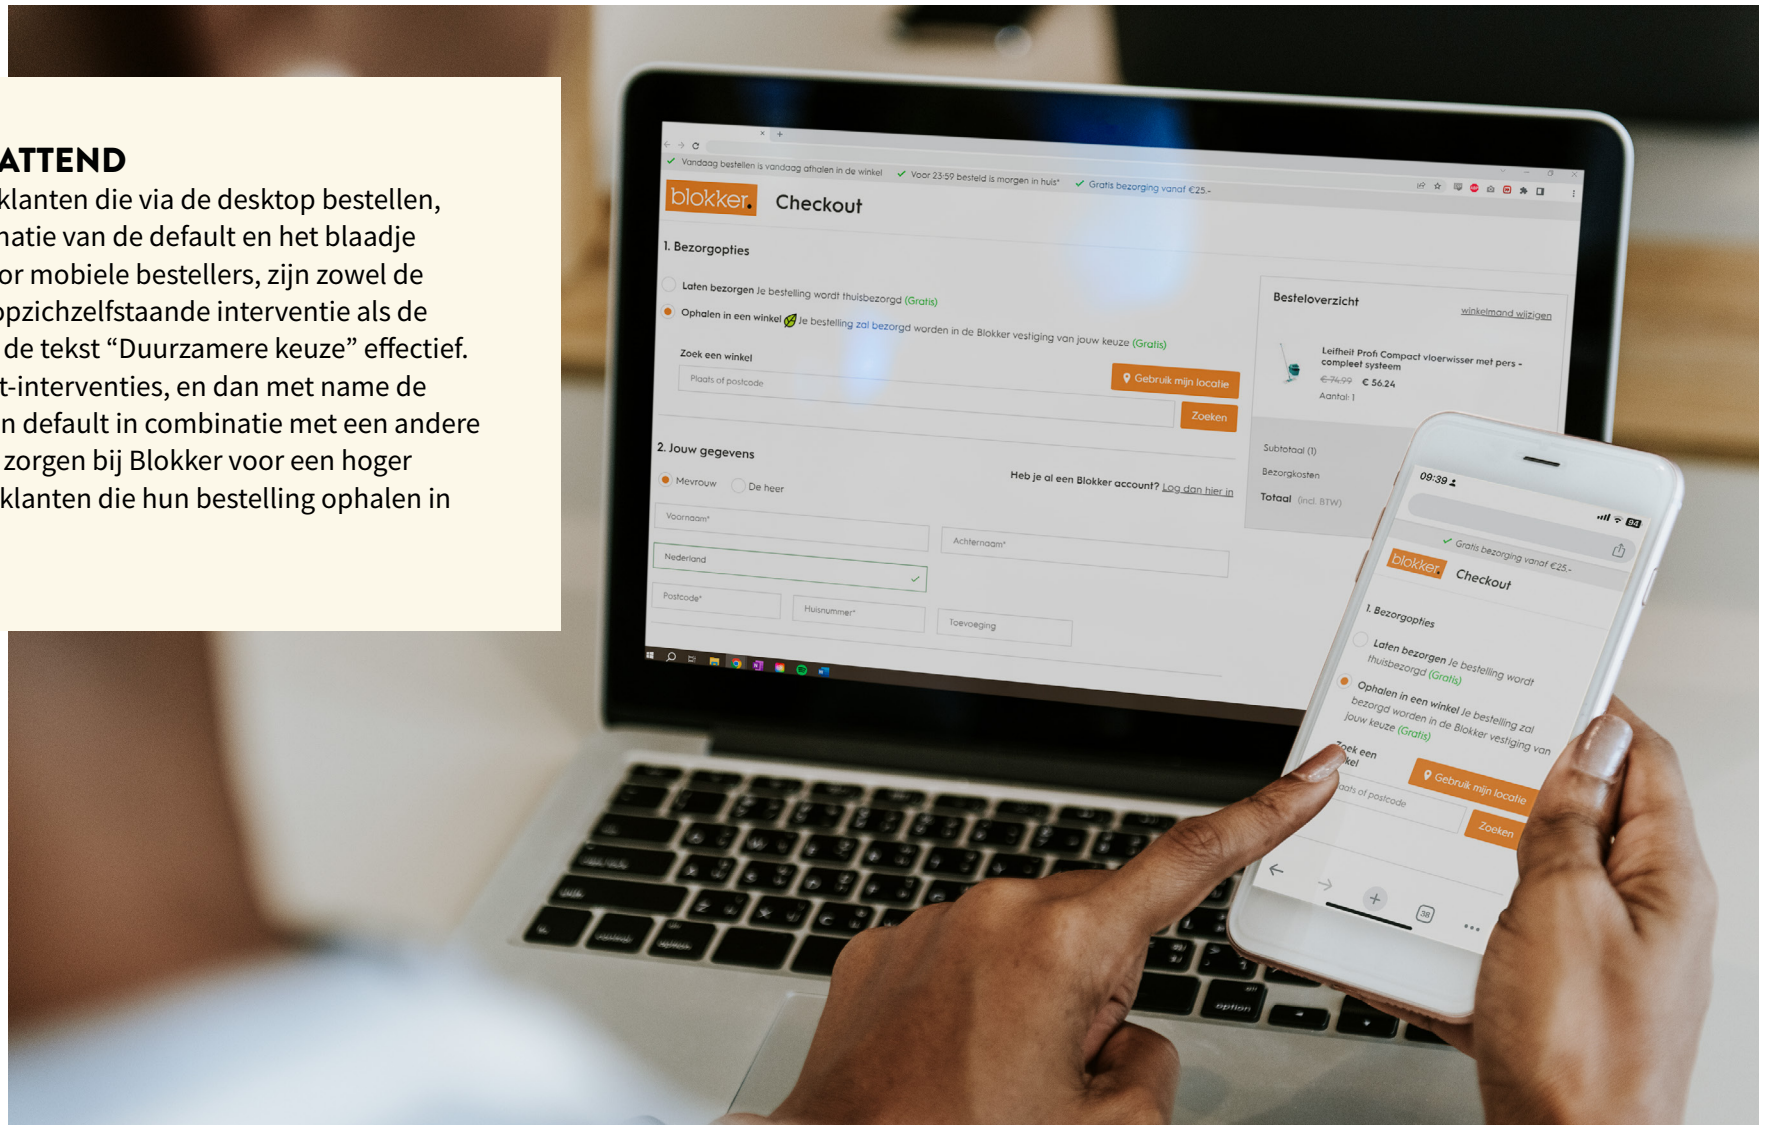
ATTEND
klanten die via de desktop bestellen, natie van de default en het blaadje or mobiele bestellers, zijn zowel de opzichzelfstaande interventie als de de tekst “Duurzamere keuze” effectief. t-interventies, en dan met name de n default in combinatie met een andere zorgen bij Blokker voor een hoger klanten die hun bestelling ophalen in

Vandaag bestellen is vandaag afhalen in de winkel ✓ Voor 23:59 besteld is morgen in huis* ✓ Gratis bezorging vanaf €25,-

blokker. Checkout

1. Bezorgopties

Laten bezorgen Je bestelling wordt thuisbezorgd (Gratis)

Ophalen in een winkel Je bestelling zal bezorgd worden in de Blokker vestiging van jouw keuze (Gratis)

Zoek een winkel

Plaats of postcode

Gebruik mijn locatie

Zoeken

2. Jouw gegevens

Heb je al een Blokker account? Log dan hier in

Mevrouw De heer

Voornaam*

Achternaam*

Nederland

Postcode*

Huisnummer*

Toevoeging

Besteloverzicht

winkelmand wijzigen

Leifheit Profi Compact vloerwisser met pers - compleet systeem

€ 74,99 € 56,24

Aantal: 1

Subtotaal (1)

Bezorgkosten

Totaal (incl. BTW)

09:39

Gratis bezorging vanaf €25,-

blokker. Checkout

1. Bezorgopties

Laten bezorgen Je bestelling wordt thuisbezorgd (Gratis)

Ophalen in een winkel Je bestelling zal bezorgd worden in de Blokker vestiging van jouw keuze (Gratis)

Zoek een winkel

Gebruik mijn locatie

Plaats of postcode

Zoeken

option